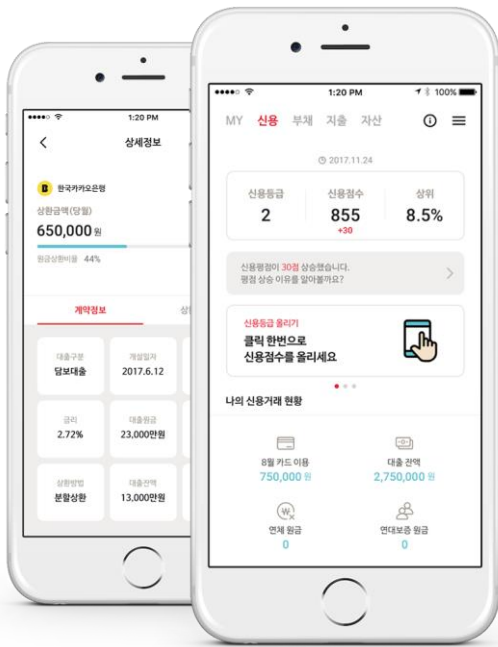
1:20 PM

상세정보

B 한국카카오은행

상환금액(당월)

650,000 원

원금상환비율 44%

계약정보

상

대출구분
담보대출

개설일자
2017.6.12

금리
2.72%

대출원금
23,000만원

상환방법
분할상환

대출잔액
13,000만원

1:20 PM 100%

MY 신용 부채 지출 자산

2017.11.24

신용등급
2

신용점수
855
+30

상위
8.5%

신용평점이 30점 상승했습니다.
평점 상승 이유를 알아볼까요?

신용등급 올리기
클릭 한번으로
신용점수를 올리세요

나의 신용거래 현황

8월 카드 이용
750,000 원

대출 잔액
2,750,000 원

연체 원금
0

연대보증 원금
0